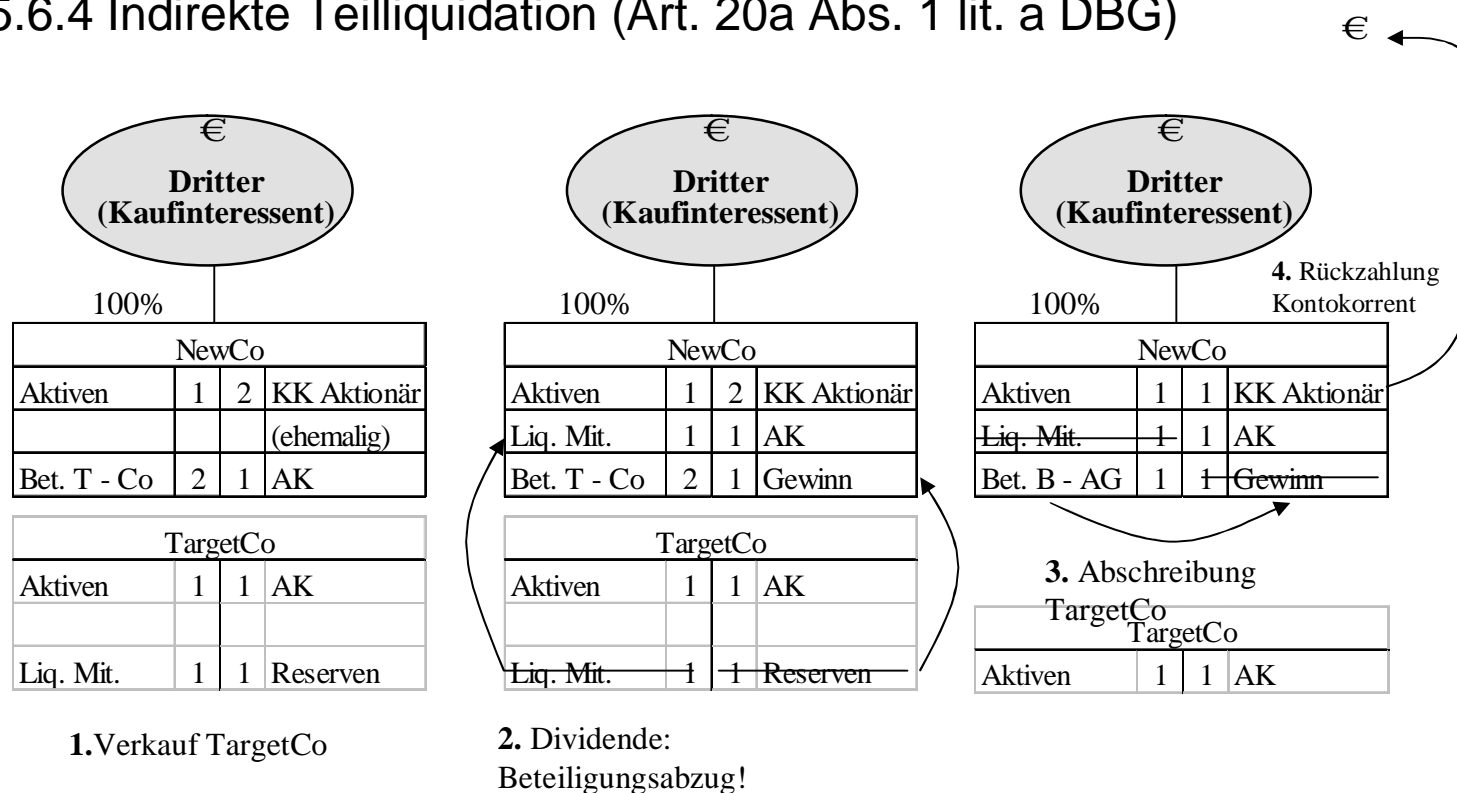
5.6.4 Indirekte Teilliquidation (Art. 20a Abs. 1 lit. a DBG)

€

€

Dritter (Kaufinteressent)

100%

| NewCo | | | |
|---|---|---|---|
| Aktiven | 1 | 2 | KK Aktionär |
| | | | (ehemalig) |
| Bet. T - Co | 2 | 1 | AK |

| TargetCo | | | |
|---|---|---|---|
| Aktiven | 1 | 1 | AK |
| | | | |
| Liq. Mit. | 1 | 1 | Reserven |

1.Verkauf TargetCo

€

Dritter (Kaufinteressent)

100%

| NewCo | | | |
|---|---|---|---|
| Aktiven | 1 | 2 | KK Aktionär |
| Liq. Mit. | 1 | 1 | AK |
| Bet. T - Co | 2 | 1 | Gewinn |

| TargetCo | | | |
|---|---|---|---|
| Aktiven | 1 | 1 | AK |
| | | | |
| Liq. Mit. | 1 | 1 | Reserven |

2. Dividende: Beteiligungsabzug!

€

Dritter (Kaufinteressent)

4. Rückzahlung Kontokorrent

100%

| NewCo | | | |
|---|---|---|---|
| Aktiven | 1 | 1 | KK Aktionär |
| Liq. Mit. | 1 | 1 | AK |
| Bet. B - AG | 1 | 1 | Gewinn |

3. Abschreibung TargetCo

| TargetCo | | | |
|---|---|---|---|
| Aktiven | 1 | 1 | AK |